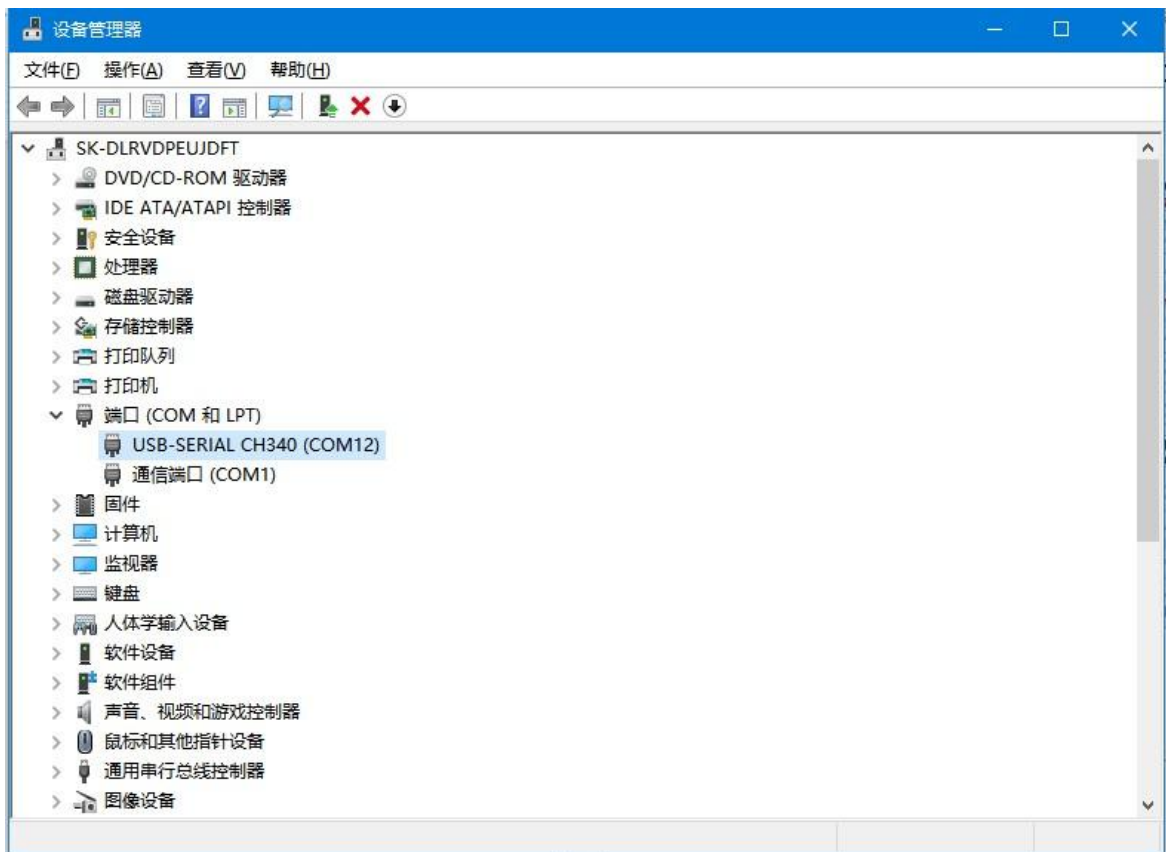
设备管理器

文件(F) 操作(A) 查看(V) 帮助(H)

SK-DLRVDPEUJDFT
DVD/CD-ROM 驱动器
IDE ATA/ATAPI 控制器
安全设备
处理器
磁盘驱动器
存储控制器
打印队列
打印机
端口 (COM 和 LPT)
USB-SERIAL CH340 (COM12)
通信端口 (COM1)
固件
计算机
监视器
键盘
人体学输入设备
软件设备
软件组件
声音、视频和游戏控制器
鼠标和其他指针设备
通用串行总线控制器
图像设备